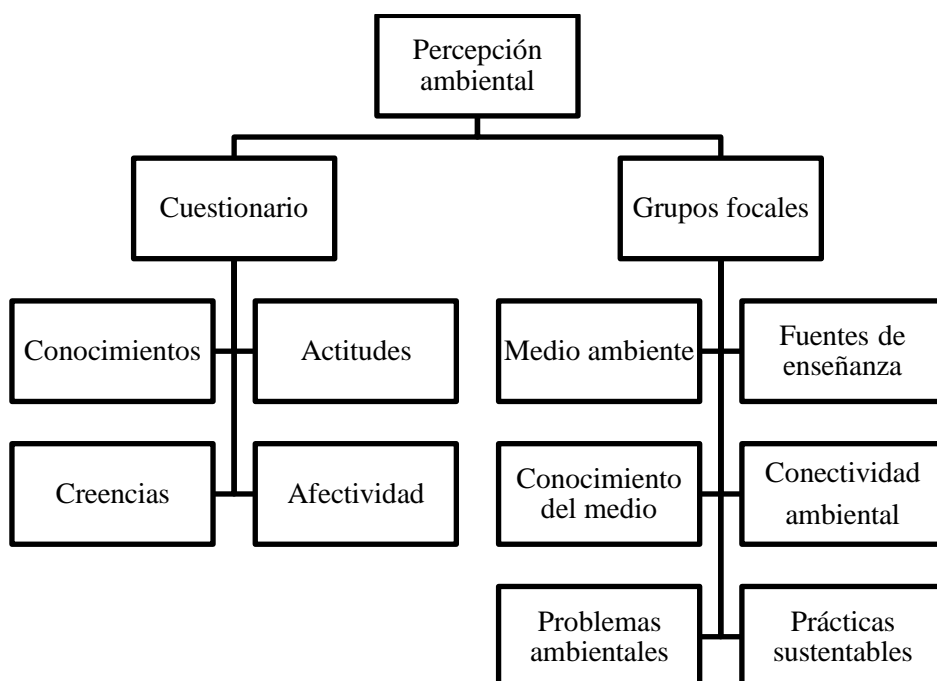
Percepción ambiental

Cuestionario

Grupos focales

Conocimientos

Actitudes

Creencias

Afectividad

Medio ambiente

Fuentes de enseñanza

Conocimiento del medio

Conectividad ambiental

Problemas ambientales

Prácticas sustentables